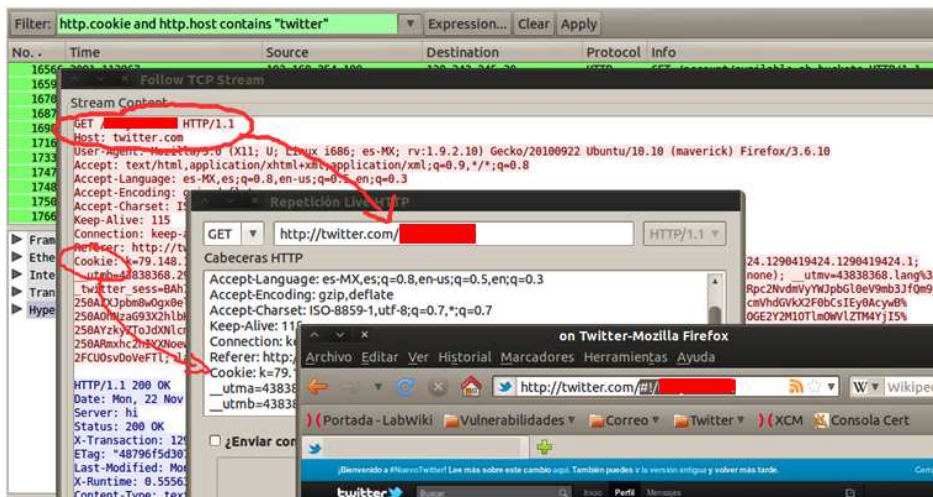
Filter: http.cookie and http.host contains "twitter"
Expression... Clear Apply

| No. | Time | Source | Destination | Protocol | Info |
|---|---|---|---|---|---|
| 1656 | | | | | |
| 1659 | | | | | |
| 1670 | | | | | |
| 1687 | | | | | |
| 1690 | | | | | |
| 1716 | | | | | |
| 1733 | | | | | |
| 1747 | | | | | |
| 1748 | | | | | |
| 1750 | | | | | |
| 1766 | | | | | |

Follow TCP Stream

Stream Content

GET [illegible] HTTP/1.1
Host: twitter.com
User-Agent: Mozilla/5.0 (X11; U; Linux i686; es-MX; rv:1.9.2.10) Gecko/20100922 Ubuntu/10.10 (maverick) Firefox/3.6.10
Accept: text/html,application/xhtml+xml,application/xml;q=0.9,*/*;q=0.8
Accept-Language: es-MX,es;q=0.8,en-us;q=0.5,en;q=0.3
Accept-Encoding: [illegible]
Accept-Charset: IS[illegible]
Keep-Alive: 115
Connection: keep-a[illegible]
Referer: http://tw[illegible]
Cookie: k=79.1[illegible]
__utmb=43838368.2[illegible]
_twitter_sess=BAh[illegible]
250A%0Jpbm8w0gx0e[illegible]
250A0MNzaG93X2hlb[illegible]
250AYzkYZToJdXNlc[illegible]
250ARmxhc2h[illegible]
2FCUOsvDoVeFTl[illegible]

HTTP/1.1 200 OK
Date: Mon, 22 Nov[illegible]
Server: hi
Status: 200 OK
X-Transaction: 12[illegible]
ETag: "48796f5d30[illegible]
Last-Modified: Mo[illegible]
X-Runtime: 0.5556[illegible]
Content-Type: tex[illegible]

Fram
Ethe
Inte
Tran
Hype

24.1290419424.1290419424.1;
none); __utmv=43838368.lang%3
Rpc2NvdmVyYWJpbGl0eV9mb3JfQm9
cmVhdGVkX2F0bCsIEy0AcywB%
OGE2Y2M1OTlmOWVlZTM4YjI5%

Repetición Live HTTP
GET http://twitter.com/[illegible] HTTP/1.1
Cabeceras HTTP
Accept-Language: es-MX,es;q=0.8,en-us;q=0.5,en;q=0.3
Accept-Encoding: gzip,deflate
Accept-Charset: ISO-8859-1,utf-8;q=0.7,*;q=0.7
Keep-Alive: 11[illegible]
Connection: k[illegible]
Referer: http:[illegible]
Cookie: k=79.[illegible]
__utma=43838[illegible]
__utmb=43838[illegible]
¿Enviar co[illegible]

on Twitter-Mozilla Firefox
Archivo Editar Ver Historial Marcadores Herramientas Ayuda
http://twitter.com/#!/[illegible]
Wikiped
Portada - LabWiki Vulnerabilidades Correo Twitter XCM Consola Cert
¡Bienvenido a #NuevoTwitter! Lee más sobre este cambio aquí. También puedes ir la versión antigua y volver más tarde.
twitter Buscar Inicio Perfil Mensajes